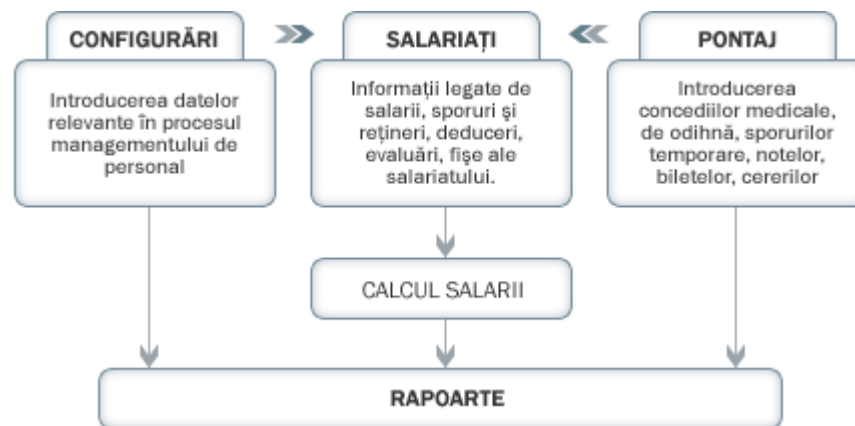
CONFIGURĂRI

Introducerea datelor relevante în procesul managementului de personal

SALARIAŢI

Informaţii legate de salarii, sporuri şi reţineri, deduceri, evaluări, fişe ale salariatului.

PONTAJ

Introducerea concediilor medicale, de odihnă, sporurilor temporare, notelor, biletelor, cererilor

CALCUL SALARII

RAPOARTE